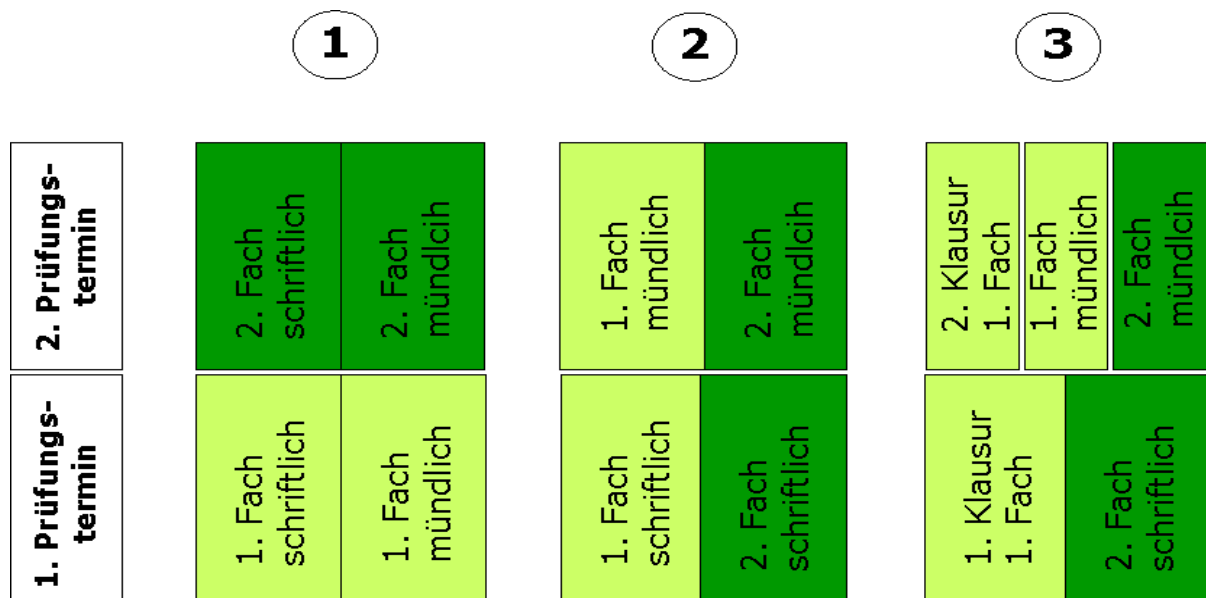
1

2

3

2. Prüfungstermin

2. Fach schriftlich

2. Fach mündlich

1. Fach mündlich

2. Fach mündlich

2. Klausur 1. Fach

1. Fach mündlich

2. Fach mündlich

1. Prüfungstermin

1. Fach schriftlich

1. Fach mündlich

1. Fach schriftlich

2. Fach schriftlich

1. Klausur 1. Fach

2. Fach schriftlich